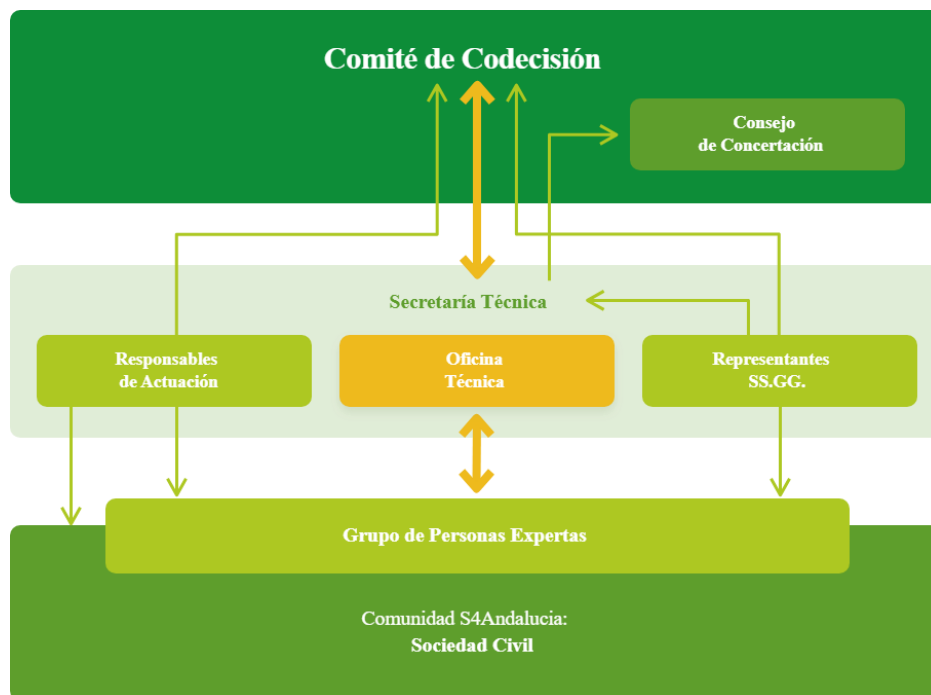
Comité de Codecisión

Consejo de Concertación

Secretaría Técnica

Responsables de Actuación

Oficina Técnica

Representantes SS.GG.

Grupo de Personas Expertas

Comunidad S4Andalucia:

Sociedad Civil